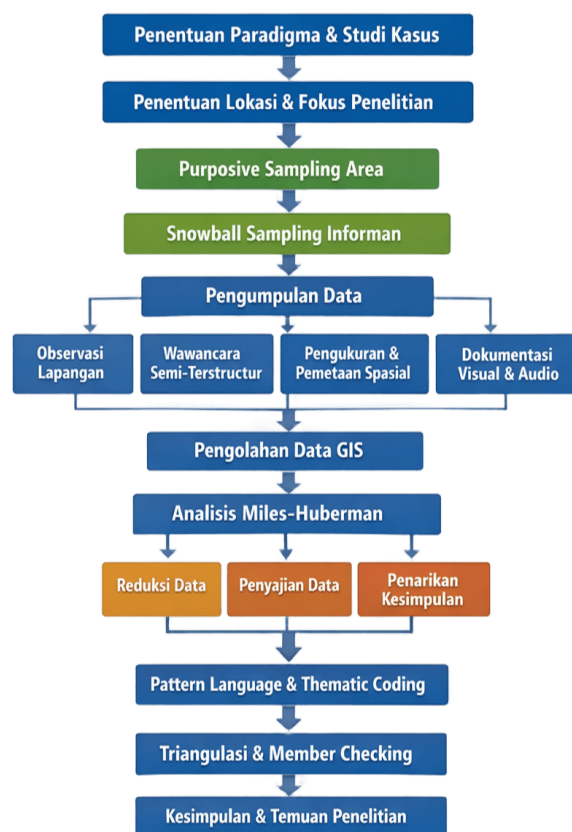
Penentuan Paradigma & Studi Kasus

Penentuan Lokasi & Fokus Penelitian

Purposive Sampling Area

Snowball Sampling Informan

Pengumpulan Data

Observasi Lapangan

Wawancara Semi-Terstructur

Pengukuran & Pemetaan Spasial

Dokumentasi Visual & Audio

Pengolahan Data GIS

Analisis Miles-Huberman

Reduksi Data

Penyajian Data

Penarikan Kesimpulan

Pattern Language & Thematic Coding

Triangulasi & Member Checking

Kesimpulan & Temuan Penelitian